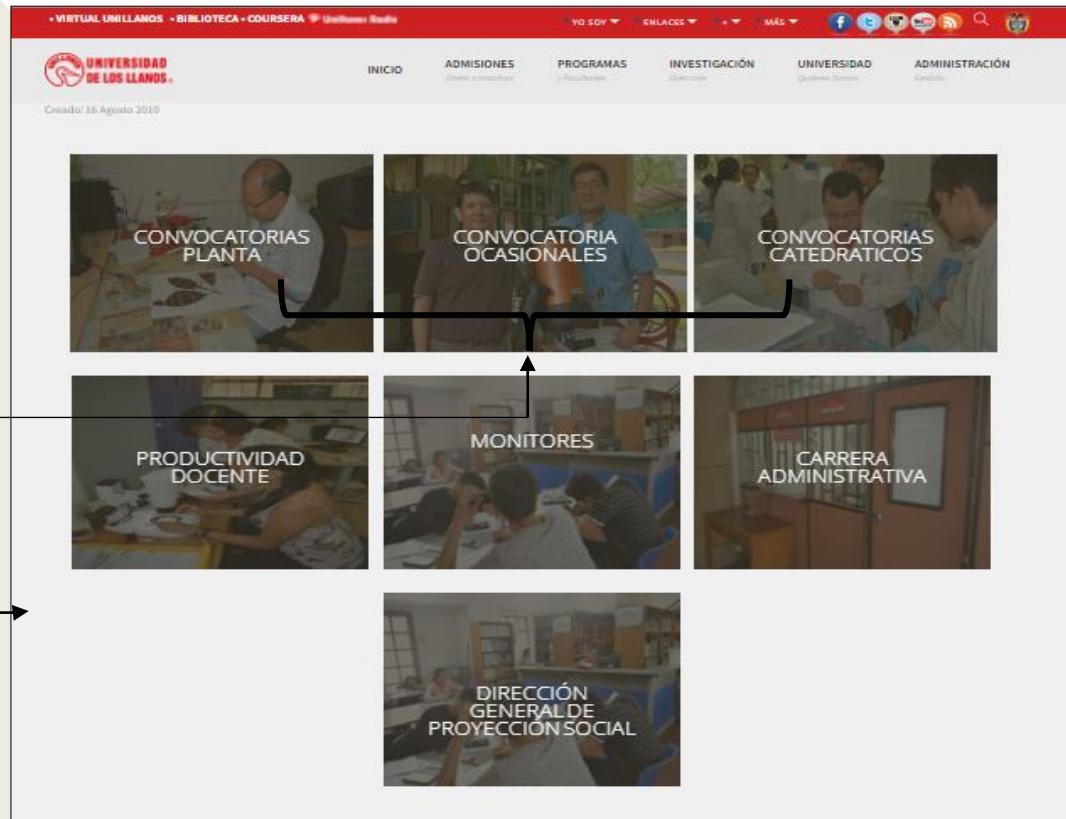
• VIRTUAL UNILLANOS • BIBLIOTECA • COURSERA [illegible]

YO SOY ▾ ENLACES ▾ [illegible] ▾ MÁS ▾

UNIVERSIDAD DE LOS LLANOS

INICIO
ADMISIONES
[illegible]
PROGRAMAS
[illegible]
INVESTIGACIÓN
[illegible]
UNIVERSIDAD
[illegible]
ADMINISTRACIÓN
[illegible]

Creado: 16 Agosto 2010

CONVOCATORIAS PLANTA

CONVOCATORIA OCASIONALES

CONVOCATORIAS CATEDRATICOS

PRODUCTIVIDAD DOCENTE

MONITORES

CARRERA ADMINISTRATIVA

DIRECCIÓN GENERAL DE PROYECCIÓN SOCIAL